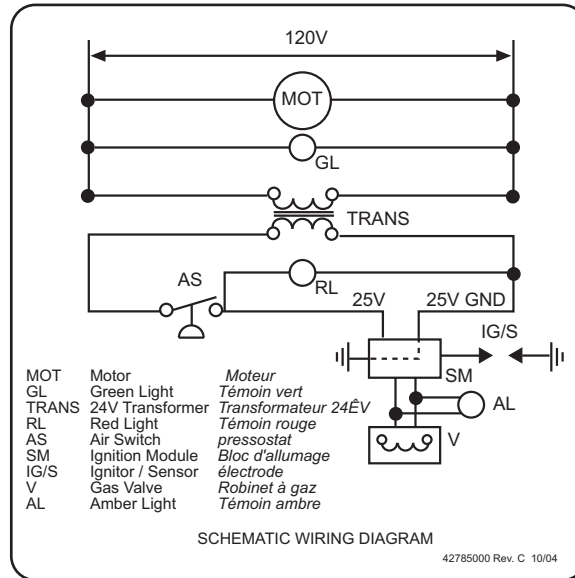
120V

MOT

GL

TRANS

AS

RL

25V

25V GND

IG/S

SM

AL

V

| MOT | Motor | Moteur |
|---|---|---|
| GL | Green Light | Témoin vert |
| TRANS | 24V Transformer | Transformateur 24ÊV |
| RL | Red Light | Témoin rouge |
| AS | Air Switch | pressostat |
| SM | Ignition Module | Bloc d'allumage |
| IG/S | Ignitor / Sensor | électrode |
| V | Gas Valve | Robinet à gaz |
| AL | Amber Light | Témoin ambre |

SCHEMATIC WIRING DIAGRAM

42785000 Rev. C 10/04